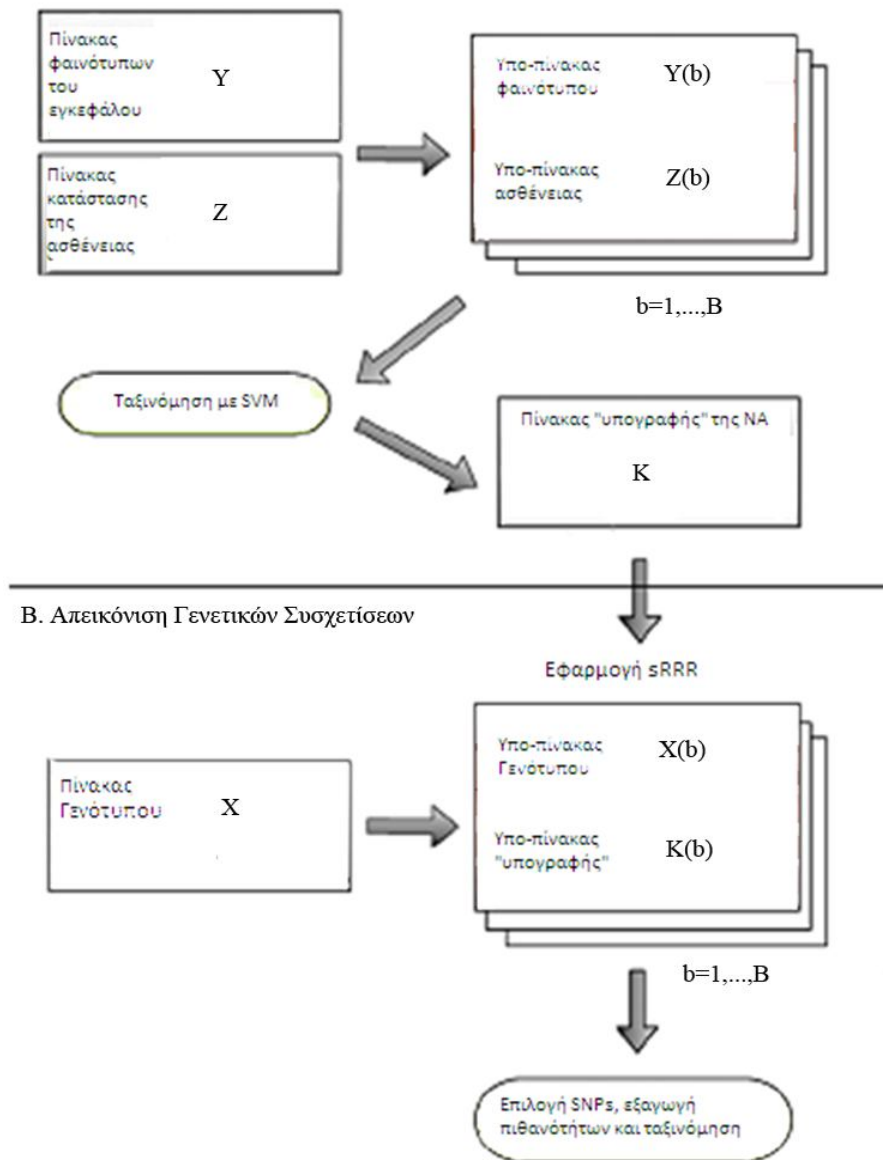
Πίνακας φαινότυπων του εγκεφάλου Y

Πίνακας κατάστασης της ασθένειας Z

Υπο-πίνακας φαινότυπου Y(b)

Υπο-πίνακας ασθένειας Z(b)

b=1,...,B

Ταξινόμηση με SVM

Πίνακας "υπογραφής" της NA

K

B. Απεικόνιση Γενετικών Συσχετίσεων

Εφαρμογή sRRR

Πίνακας Γενότυπου X

Υπο-πίνακας Γενότυπου X(b)

Υπο-πίνακας "υπογραφής" K(b)

b=1,...,B

Επιλογή SNPs, εξαγωγή πιθανοτήτων και ταξινόμηση